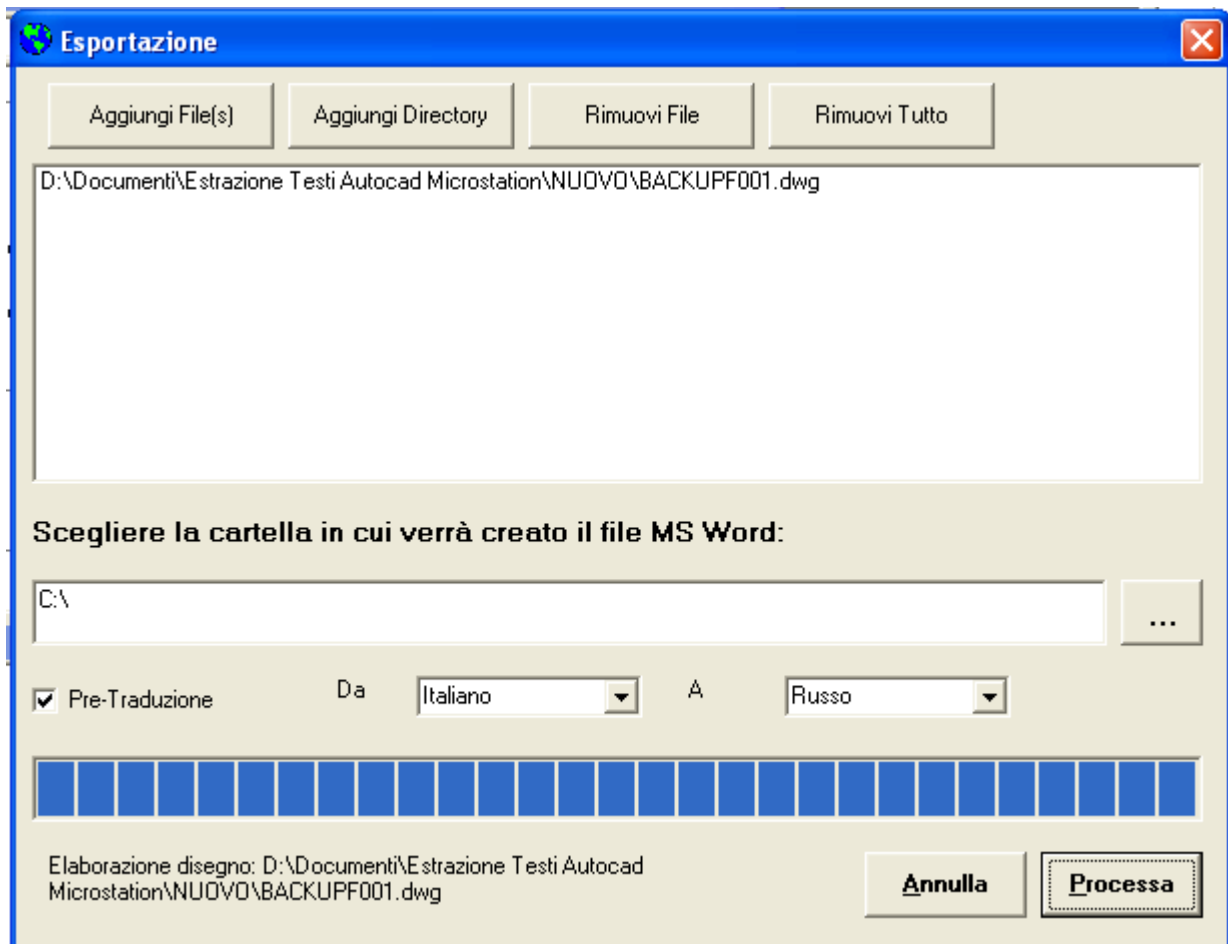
Esportazione

Aggiungi File(s) | Aggiungi Directory | Rimuovi File | Rimuovi Tutto

D:\Documenti\Estrazione Testi Autocad Microstation\NUOVO\BACKUPF001.dwg

Scegliere la cartella in cui verrà creato il file MS Word:

C:\

...

Pre-Traduzione

Da

Italiano

A

Russo

Elaborazione disegno: D:\Documenti\Estrazione Testi Autocad Microstation\NUOVO\BACKUPF001.dwg

Annulla

Processa